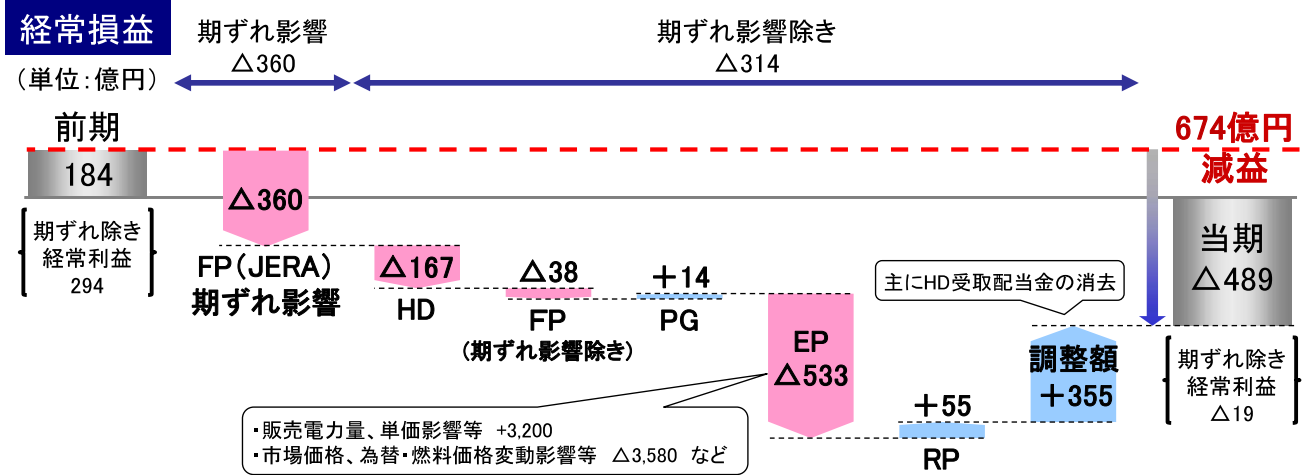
経常損益

（単位：億円）

期ずれ影響
△360

期ずれ影響除き
△314

前期

184

期ずれ除き
経常利益
294

△360

FP（JERA）
期ずれ影響

△167
HD

△38
FP
（期ずれ影響除き）

＋14
PG

EP
△533

・販売電力量、単価影響等　+3,200
・市場価格、為替・燃料価格変動影響等　△3,580　など

＋55
RP

主にHD受取配当金の消去

調整額
＋355

674億円
減益

当期
△489

期ずれ除き
経常利益
△19